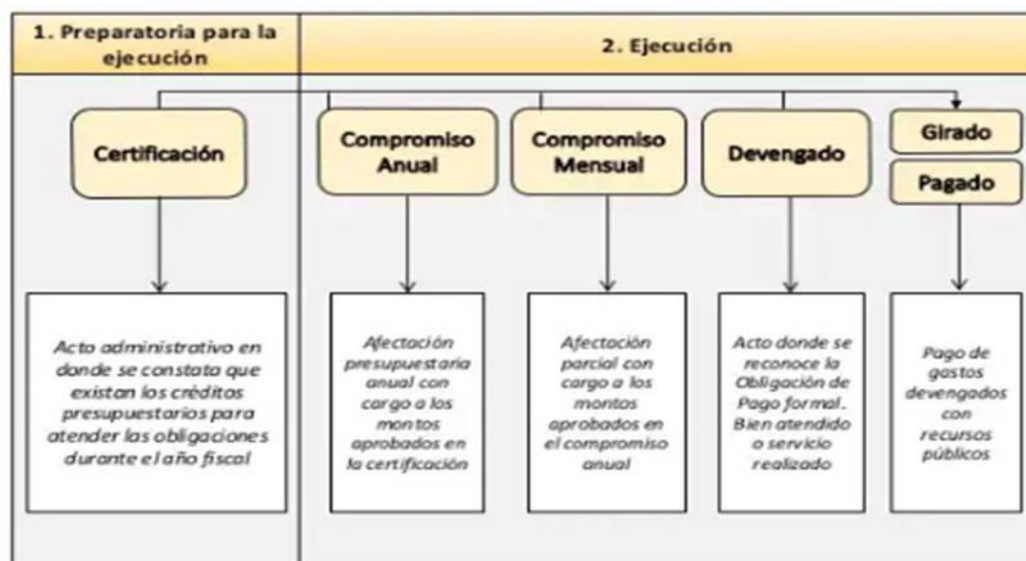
1. Preparatoria para la ejecución

2. Ejecución

Certificación

Compromiso Anual

Compromiso Mensual

Devengado

Girado

Pagado

Acto administrativo en donde se constata que existan los créditos presupuestarios para atender las obligaciones durante el año fiscal

Afectación presupuestaria anual con cargo a los montos aprobados en la certificación

Afectación parcial con cargo a los montos aprobados en el compromiso anual

Acto donde se reconoce la Obligación de Pago formal. Bien atendido o servicio realizado

Pago de gastos devengados con recursos públicos